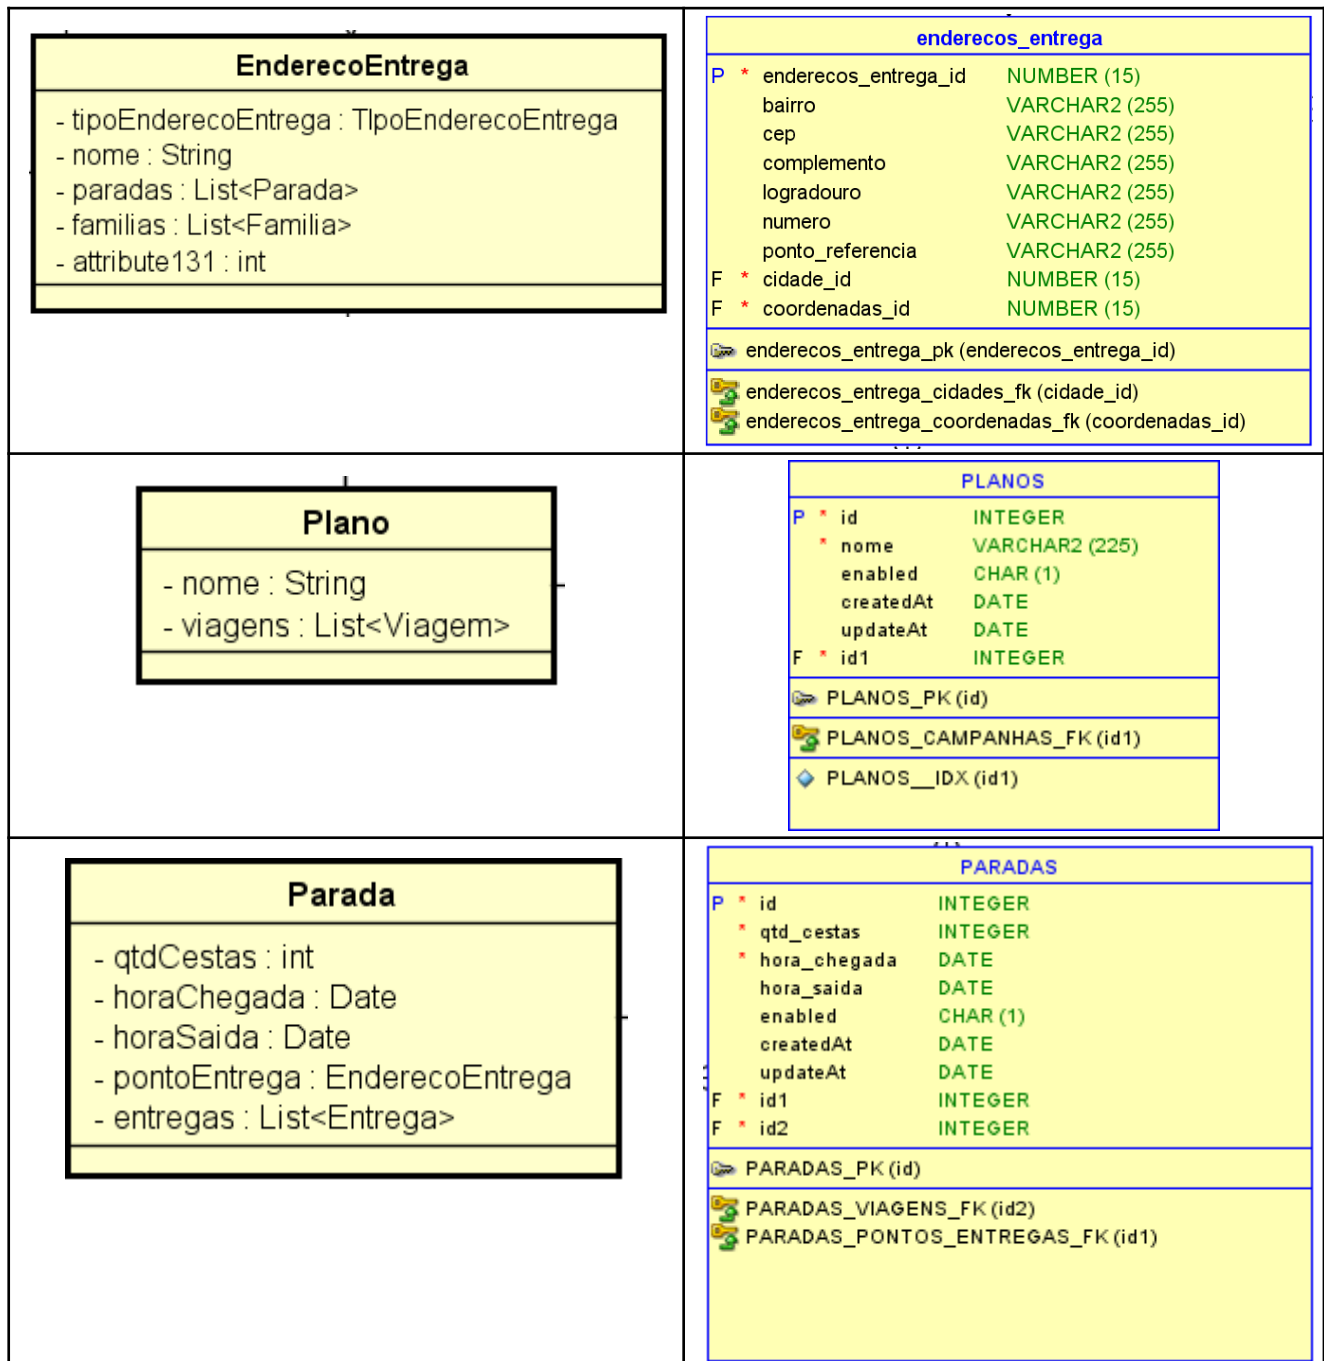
| EnderecoEntrega<br>- tipoEnderecoEntrega : TIpoEnderecoEntrega<br>- nome : String<br>- paradas : List<Parada><br>- familias : List<Familia><br>- attribute131 : int | enderecos_entrega<br>P * enderecos_entrega_id NUMBER (15)<br>bairro VARCHAR2 (255)<br>cep VARCHAR2 (255)<br>complemento VARCHAR2 (255)<br>logradouro VARCHAR2 (255)<br>numero VARCHAR2 (255)<br>ponto_referencia VARCHAR2 (255)<br>F * cidade_id NUMBER (15)<br>F * coordenadas_id NUMBER (15)<br>enderecos_entrega_pk (enderecos_entrega_id)<br>enderecos_entrega_cidades_fk (cidade_id)<br>enderecos_entrega_coordenadas_fk (coordenadas_id) |
|---|---|
| Plano<br>- nome : String<br>- viagens : List<Viagem> | PLANOS<br>P * id INTEGER<br>* nome VARCHAR2 (225)<br>enabled CHAR (1)<br>createdAt DATE<br>updateAt DATE<br>F * id1 INTEGER<br>PLANOS_PK (id)<br>PLANOS_CAMPANHAS_FK (id1)<br>PLANOS__IDX (id1) |
| Parada<br>- qtdCestas : int<br>- horaChegada : Date<br>- horaSaida : Date<br>- pontoEntrega : EnderecoEntrega<br>- entregas : List<Entrega> | PARADAS<br>P * id INTEGER<br>* qtd_cestas INTEGER<br>* hora_chegada DATE<br>hora_saida DATE<br>enabled CHAR (1)<br>createdAt DATE<br>updateAt DATE<br>F * id1 INTEGER<br>F * id2 INTEGER<br>PARADAS_PK (id)<br>PARADAS_VIAGENS_FK (id2)<br>PARADAS_PONTOS_ENTREGAS_FK (id1) |